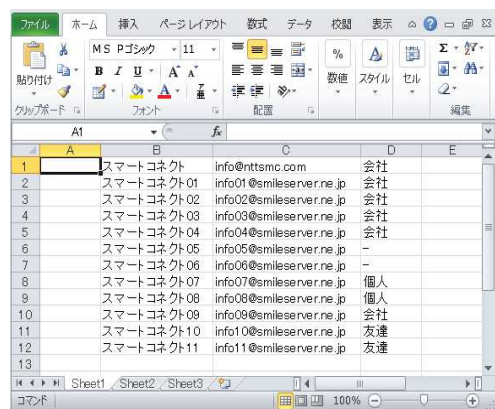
ファイル ホーム 挿入 ページレイアウト 数式 データ 校閲 表示

貼り付け クリップボード
MS Pゴシック 11
B I U A A
フォント
配置
% 数値
A スタイル
セル
Σ
編集

A1 $f_x$

|  | A | B | C | D | E |
|---|---|---|---|---|---|
| 1 |  | スマートコネクト | info@nttsmc.com | 会社 |  |
| 2 |  | スマートコネクト01 | info01@smileserver.ne.jp | 会社 |  |
| 3 |  | スマートコネクト02 | info02@smileserver.ne.jp | 会社 |  |
| 4 |  | スマートコネクト03 | info03@smileserver.ne.jp | 会社 |  |
| 5 |  | スマートコネクト04 | info04@smileserver.ne.jp | 会社 |  |
| 6 |  | スマートコネクト05 | info05@smileserver.ne.jp | – |  |
| 7 |  | スマートコネクト06 | info06@smileserver.ne.jp | – |  |
| 8 |  | スマートコネクト07 | info07@smileserver.ne.jp | 個人 |  |
| 9 |  | スマートコネクト08 | info08@smileserver.ne.jp | 個人 |  |
| 10 |  | スマートコネクト09 | info09@smileserver.ne.jp | 会社 |  |
| 11 |  | スマートコネクト10 | info10@smileserver.ne.jp | 友達 |  |
| 12 |  | スマートコネクト11 | info11@smileserver.ne.jp | 友達 |  |
| 13 |  |  |  |  |  |

Sheet1 Sheet2 Sheet3
コマンド 100%